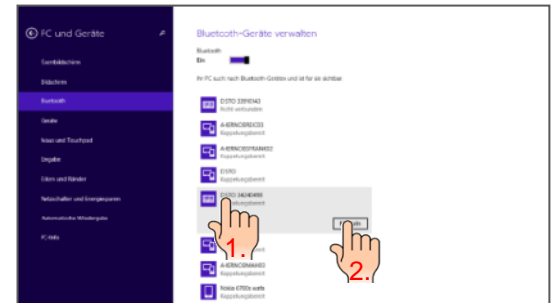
PC und Geräte

Sperrbildschirm

Bildschirm

Bluetooth

Geräte

Maus und Touchpad

Eingabe

Ecken und Ränder

Netzschalter und Energiesparen

Automatische Wiedergabe

PC-Info

Bluetooth-Geräte verwalten

Bluetooth

Ein

Ihr PC sucht nach Bluetooth-Geräten und ist für sie sichtbar.

DISTO 33910343
Nicht verbunden

A-KERNOBREX03
Kopplungsbereit

A-KERNOBREX02
Kopplungsbereit

A-KERNOBSFRANK02
Kopplungsbereit

DISTO
Kopplungsbereit

DISTO 34240490
Kopplungsbereit

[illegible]

A-KERNOBSMAX03
Kopplungsbereit

Nokia 6700s walls
Kopplungsbereit

1.

2.